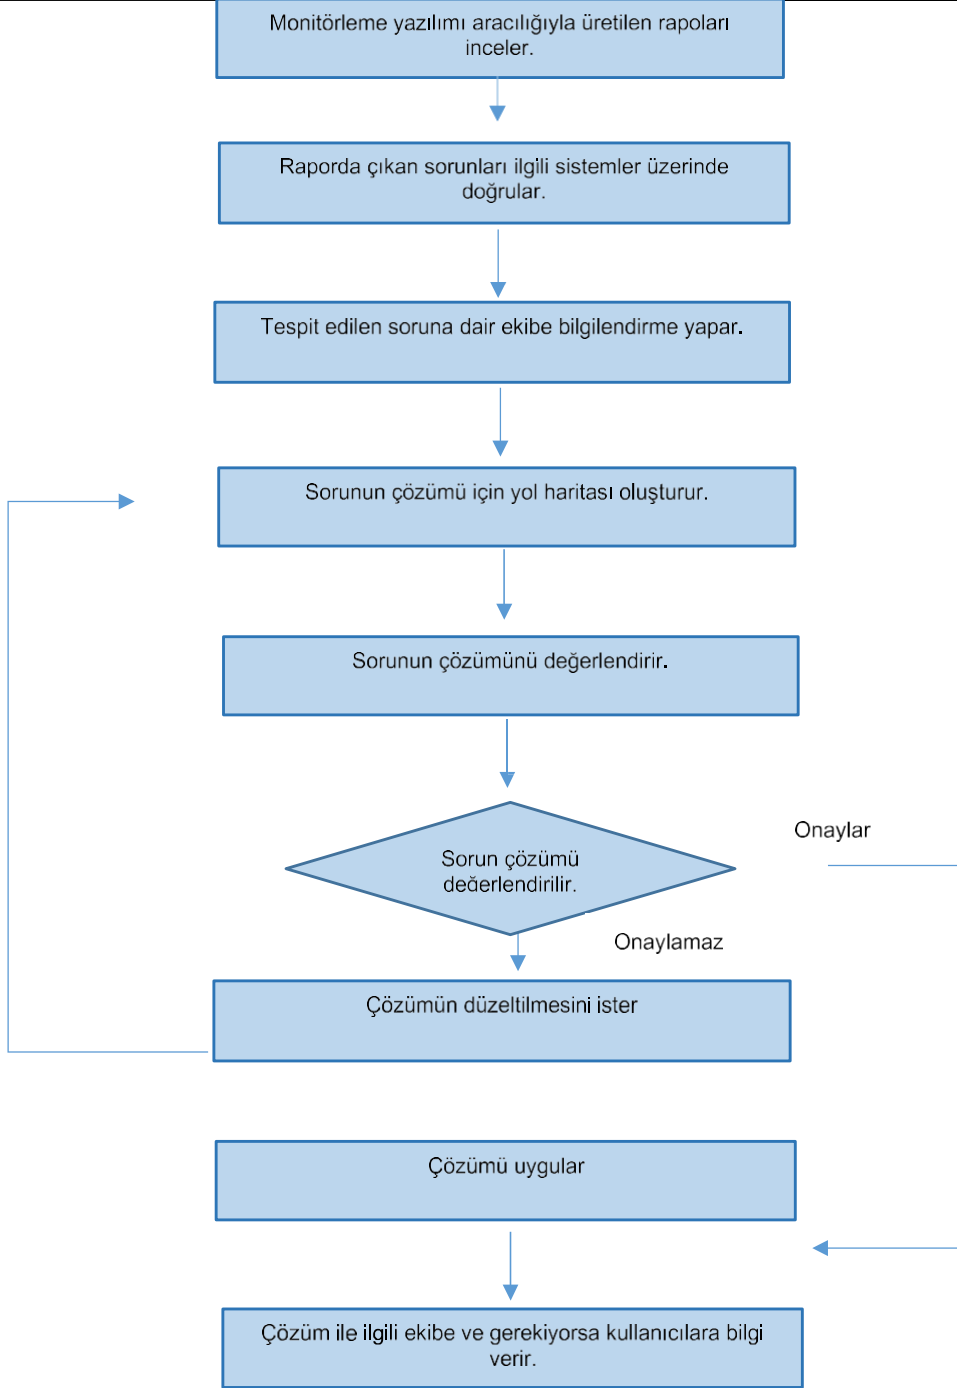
Monitörleme yazılımı aracılığıyla üretilen rapoları inceler.

Raporda çıkan sorunları ilgili sistemler üzerinde doğrular.

Tespit edilen soruna dair ekibe bilgilendirme yapar.

Sorunun çözümü için yol haritası oluşturur.

Sorunun çözümünü değerlendirir.

Sorun çözümü değerlendirilir.

Onaylar

Onaylamaz

Çözümün düzeltilmesini ister

Çözümü uygular

Çözüm ile ilgili ekibe ve gerekiyorsa kullanıcılara bilgi verir.